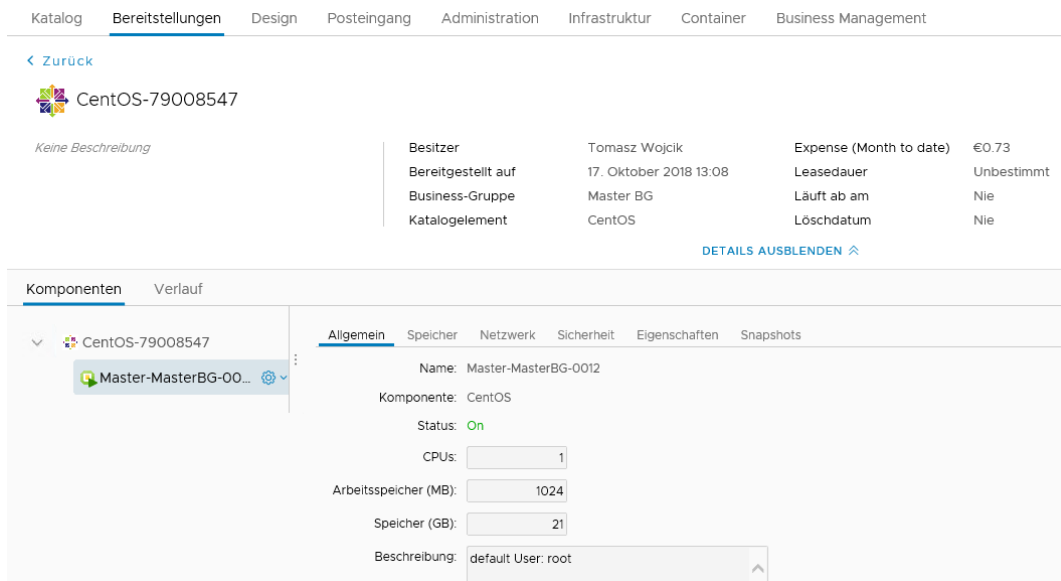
Katalog Bereitstellungen Design Posteingang Administration Infrastruktur Container Business Management

< Zurück

CentOS-79008547

Keine Beschreibung

| | | | |
|---|---|---|---|
| Besitzer | Tomasz Wojcik | Expense (Month to date) | €0.73 |
| Bereitgestellt auf | 17. Oktober 2018 13:08 | Leasedauer | Unbestimmt |
| Business-Gruppe | Master BG | Läuft ab am | Nie |
| Katalogelement | CentOS | Löschdatum | Nie |

DETAILS AUSBLENDEN

Komponenten Verlauf

CentOS-79008547

Master-MasterBG-00...

Allgemein Speicher Netzwerk Sicherheit Eigenschaften Snapshots

Name: Master-MasterBG-0012

Komponente: CentOS

Status: On

CPUs: 1

Arbeitsspeicher (MB): 1024

Speicher (GB): 21

Beschreibung: default User: root